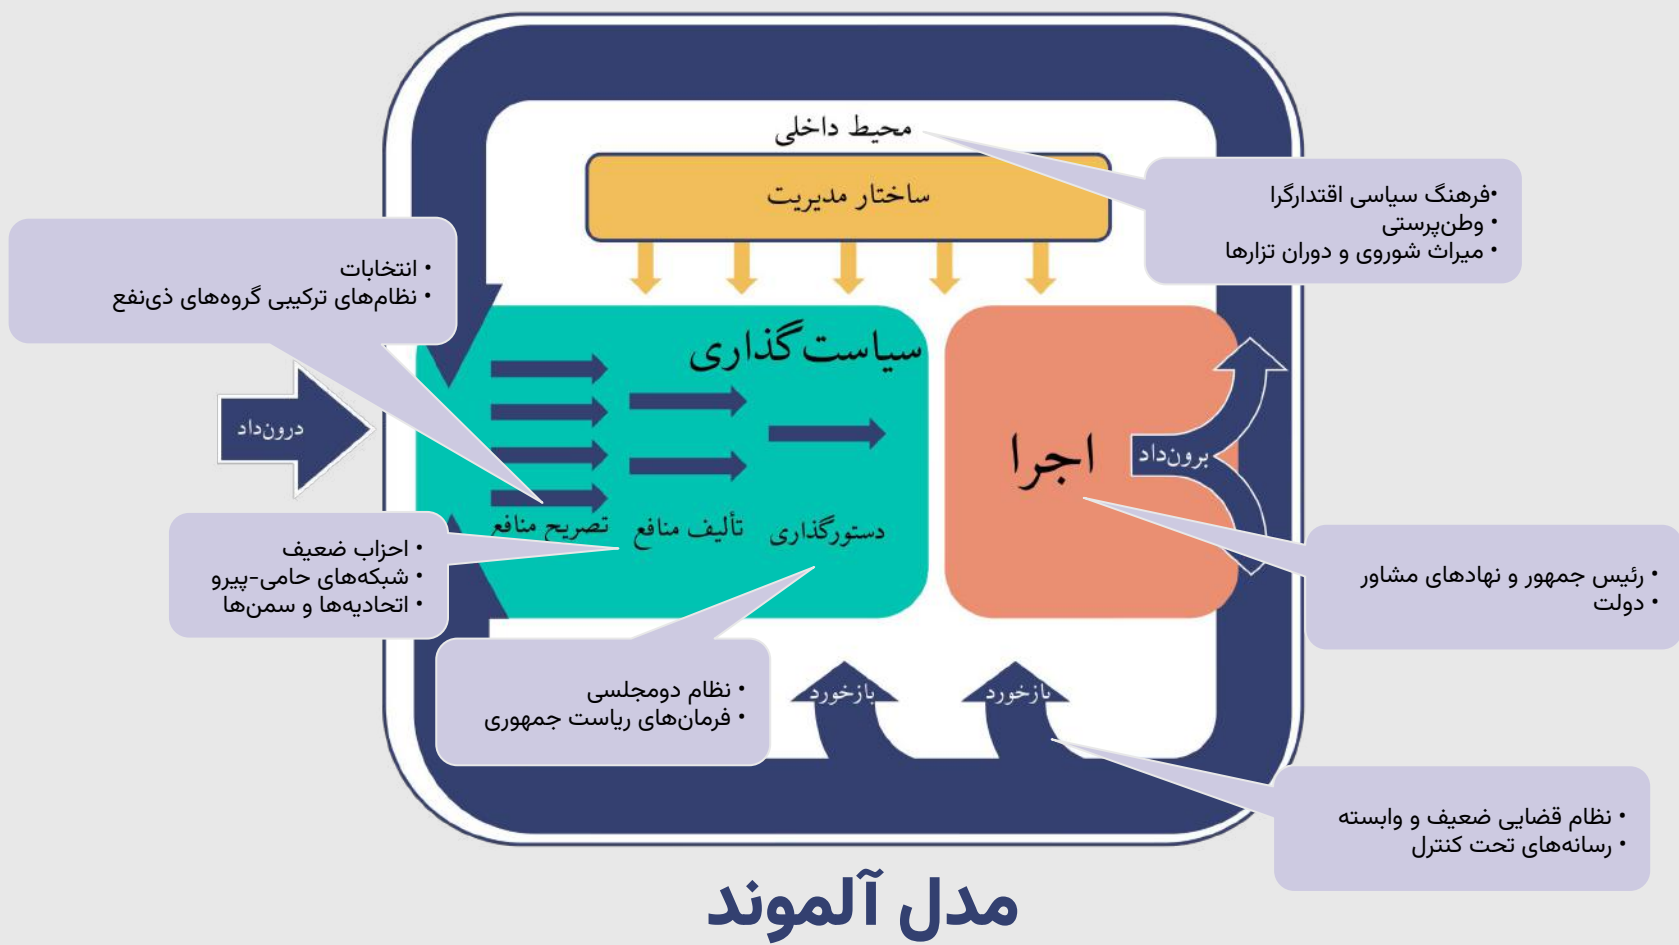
محیط داخلی

ساختار مدیریت

•فرهنگ سیاسی اقتدارگرا
• وطن‌پرستی
• میراث شوروی و دوران تزارها

• انتخابات
• نظام‌های ترکیبی گروه‌های ذی‌نفع

سیاست‌گذاری

درون‌داد

اجرا

برون‌داد

تصریح منافع
تألیف منافع
دستورگذاری

• احزاب ضعیف
• شبکه‌های حامی-پیرو
• اتحادیه‌ها و سمن‌ها

• رئیس جمهور و نهادهای مشاور
• دولت

• نظام دومجلسی
• فرمان‌های ریاست جمهوری

بازخورد
بازخورد

• نظام قضایی ضعیف و وابسته
• رسانه‌های تحت کنترل

مدل آلموند